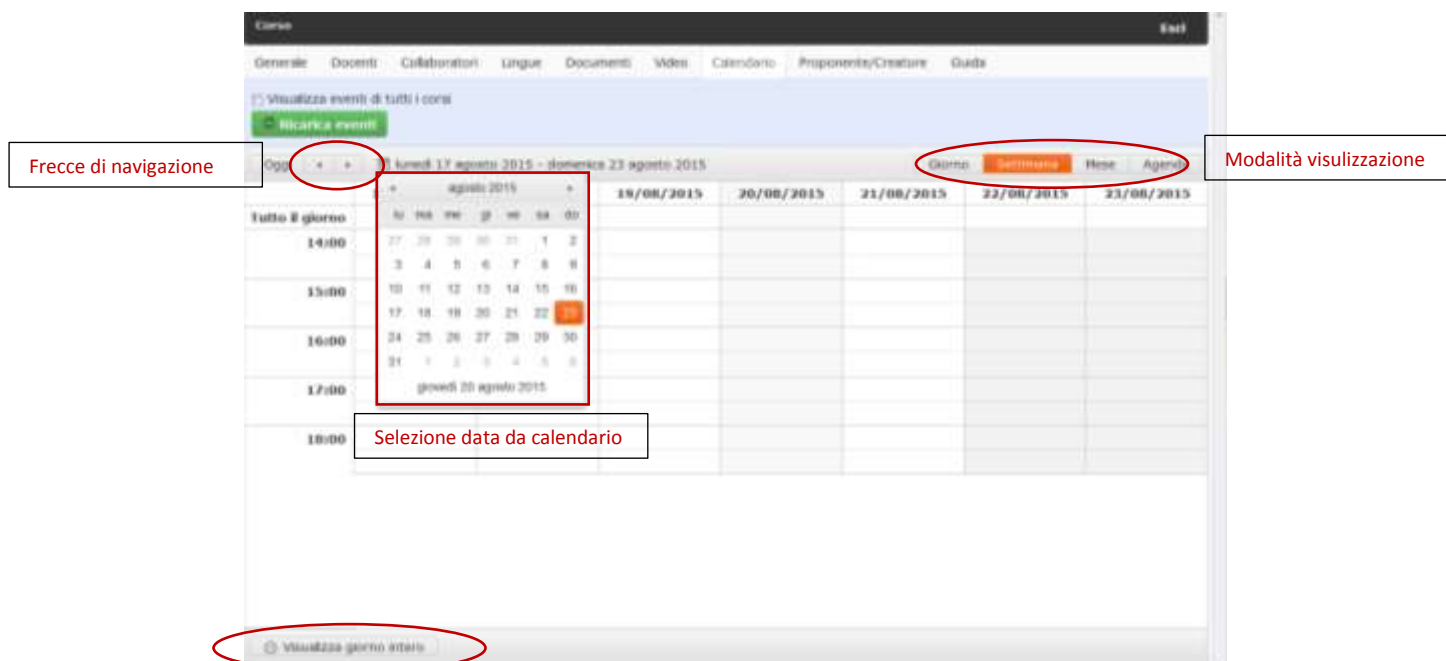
Corso

Esci

Generale Docenti Collaboratori Lingue Documenti Video Calendario Proponente/Creatore Guida

Visualizza eventi di tutti i corsi

Ricarica eventi

Frecce di navigazione

Oggi ‹ › lunedì 17 agosto 2015 - domenica 23 agosto 2015

Giorno Settimana Mese Agenda

Modalità visulizzazione

« agosto 2015 »

| lu | ma | me | gi | ve | sa | do |
|---|---|---|---|---|---|---|
| 27 | 28 | 29 | 30 | 31 | 1 | 2 |
| 3 | 4 | 5 | 6 | 7 | 8 | 9 |
| 10 | 11 | 12 | 13 | 14 | 15 | 16 |
| 17 | 18 | 19 | 20 | 21 | 22 | 23 |
| 24 | 25 | 26 | 27 | 28 | 29 | 30 |
| 31 | 1 | 2 | 3 | 4 | 5 | 6 |

giovedì 20 agosto 2015

19/08/2015 20/08/2015 21/08/2015 22/08/2015 23/08/2015

Tutto il giorno

14:00

15:00

16:00

17:00

18:00

Selezione data da calendario

Visualizza giorno intero